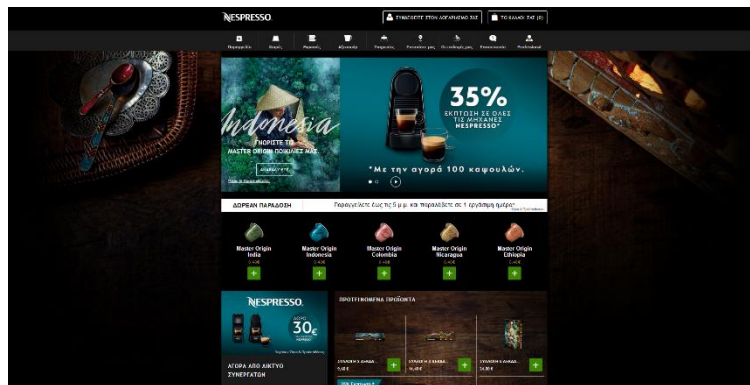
NESPRESSO.

ΣΥΝΔΕΘΕΙΤΕ ΣΤΟΝ ΛΟΓΑΡΙΑΣΜΟ ΣΑΣ

ΤΟ ΚΑΛΑΘΙ ΣΑΣ (0)

Παραγγελία Καφές Μηχανές Αξεσουάρ Υπηρεσίες Καταστήματα Οι επιλογές μας Επικοινωνία Professional

Indonesia

ΓΝΩΡΙΣΤΕ ΤΟ MASTER ORIGIN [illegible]

ΑΝΑΚΑΛΥΨΤΕ

35%

ΕΚΠΤΩΣΗ ΣΕ ΟΛΕΣ ΤΙΣ ΜΗΧΑΝΕΣ NESPRESSO*

*Με την αγορά 100 καψουλών.

ΔΩΡΕΑΝ ΠΑΡΑΔΟΣΗ

Παραγγείλετε έως τις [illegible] και παραλάβετε σε 1 εργάσιμη ημέρα*

Master Origin India

Master Origin Indonesia

Master Origin Colombia

Master Origin Nicaragua

Master Origin Ethiopia

NESPRESSO.

30€

ΑΓΟΡΑ ΑΠΟ ΔΙΚΤΥΟ ΣΥΝΕΡΓΑΤΩΝ

ΠΡΟΤΕΙΝΟΜΕΝΑ ΠΡΟΪΟΝΤΑ

ΣΥΛΛΟΓΗ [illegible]

ΣΥΛΛΟΓΗ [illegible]

ΣΥΛΛΟΓΗ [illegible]